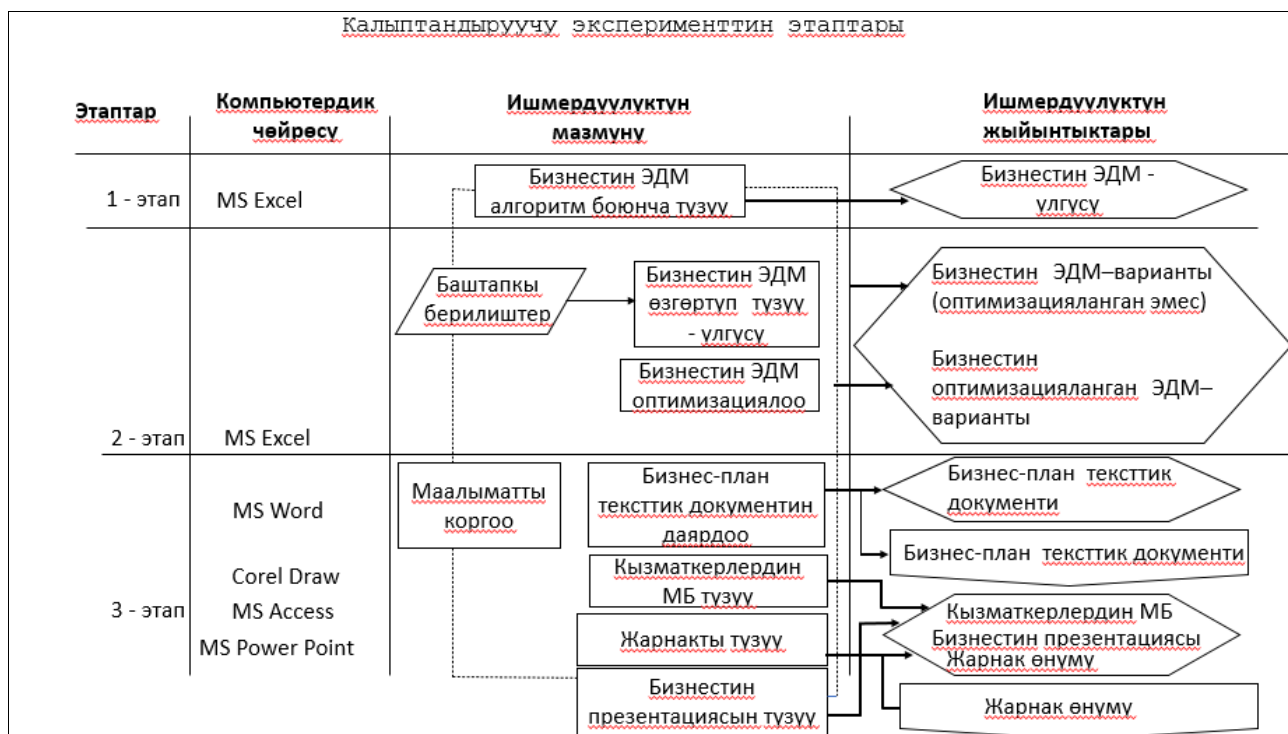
Калыптандыруучу эксперименттин этаптары

| Этаптар | Компьютердик чөйрөсу | Ишмердуулуктун мазмуну | Ишмердуулуктун жыйынтыктары |
|---|---|---|---|
| 1 - этап | MS Excel | Бизнестин ЭДМ алгоритм боюнча тузуу | Бизнестин ЭДМ - улгусу |
| 2 - этап | MS Excel | Баштапкы берилиштер; Бизнестин ЭДМ өзгөртуп тузуу - улгусу; Бизнестин ЭДМ оптимизациялоо | Бизнестин ЭДМ–варианты (оптимизацияланган эмес); Бизнестин оптимизацияланган ЭДМ–варианты |
| 3 - этап | MS Word; Corel Draw; MS Access; MS Power Point | Маалыматты коргоо; Бизнес-план тексттик документин даярдоо; Кызматкерлердин МБ тузуу; Жарнакты тузуу; Бизнестин презентациясын тузуу | Бизнес-план тексттик документи; Бизнес-план тексттик документи; Кызматкерлердин МБ; Бизнестин презентациясы; Жарнак өнуму; Жарнак өнуму |